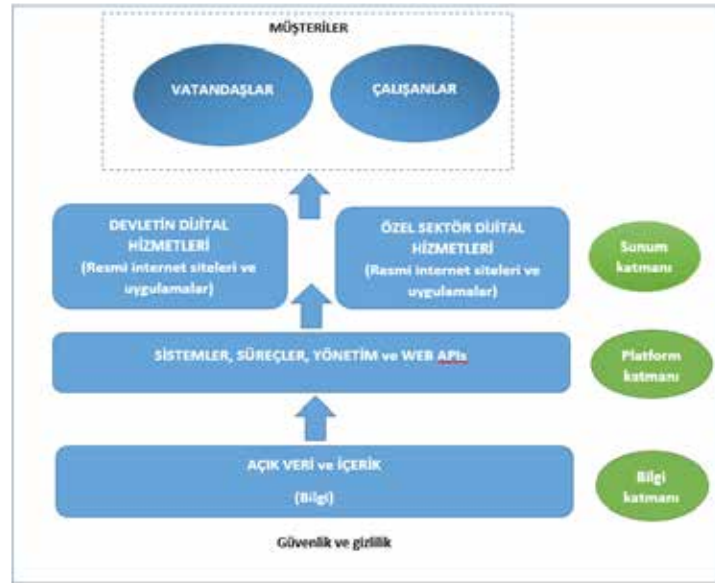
MÜŞTERİLER

VATANDAŞLAR

ÇALIŞANLAR

DEVLETİN DİJİTAL HİZMETLERİ (Resmi internet siteleri ve uygulamalar)

ÖZEL SEKTÖR DİJİTAL HİZMETLERİ (Resmi internet siteleri ve uygulamalar)

Sunum katmanı

SİSTEMLER, SÜREÇLER, YÖNETİM ve WEB APIs

Platform katmanı

AÇIK VERİ ve İÇERİK (Bilgi)

Bilgi katmanı

Güvenlik ve gizlilik